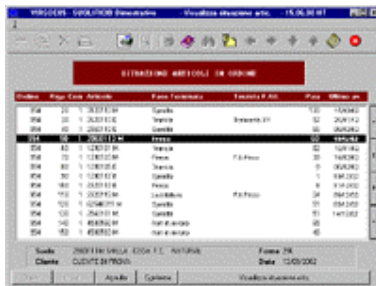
VIRGOOS SVOLITIOD Dimostrativo | Visualizza situazione artic. | 15.06.98 MT

SITUAZIONE ARTICOLI IN ORDINE

| Ordine | Riga | Cons | Articolo | Fase Terminata | Terzista P.Att | Pezzi | Ultimo av |
|---|---|---|---|---|---|---|---|
| 954 | 10 | 1 | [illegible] | Spedito | | 100 | 15/03/02 |
| 954 | 20 | 1 | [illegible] | Tempra | Tempesta XY | 92 | 20/01/02 |
| 954 | 30 | 1 | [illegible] | Spedito | | 55 | 05/03/02 |
| 954 | 50 | 1 | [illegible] | Fresa | | 60 | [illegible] |
| 954 | 60 | 1 | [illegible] | Tempra | | 82 | 14/01/02 |
| 954 | 70 | 1 | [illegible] | Fresa | F.S.Rocco | 35 | 15/03/02 |
| 954 | 80 | 1 | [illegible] | Spedito | | 50 | 01/03/02 |
| 954 | 90 | 1 | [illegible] | Spedito | | 1 | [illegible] |
| 954 | 100 | 1 | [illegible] | Fresa | | 6 | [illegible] |
| 954 | 110 | 1 | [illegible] | Lucidatura | P.S.Rocco | 50 | 15/03/02 |
| 954 | 120 | 1 | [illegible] | Spedito | | 51 | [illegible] |
| 954 | 130 | 1 | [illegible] | Spedito | | 51 | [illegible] |
| 954 | 140 | 1 | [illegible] | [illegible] | | | |
| 954 | 150 | 1 | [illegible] | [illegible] | | | |

Scelta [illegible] Forma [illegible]
Cliente CLIENTE DI PROVA Data 12/03/2002

Aiuto | Sistema | Visualizza situazione artic.